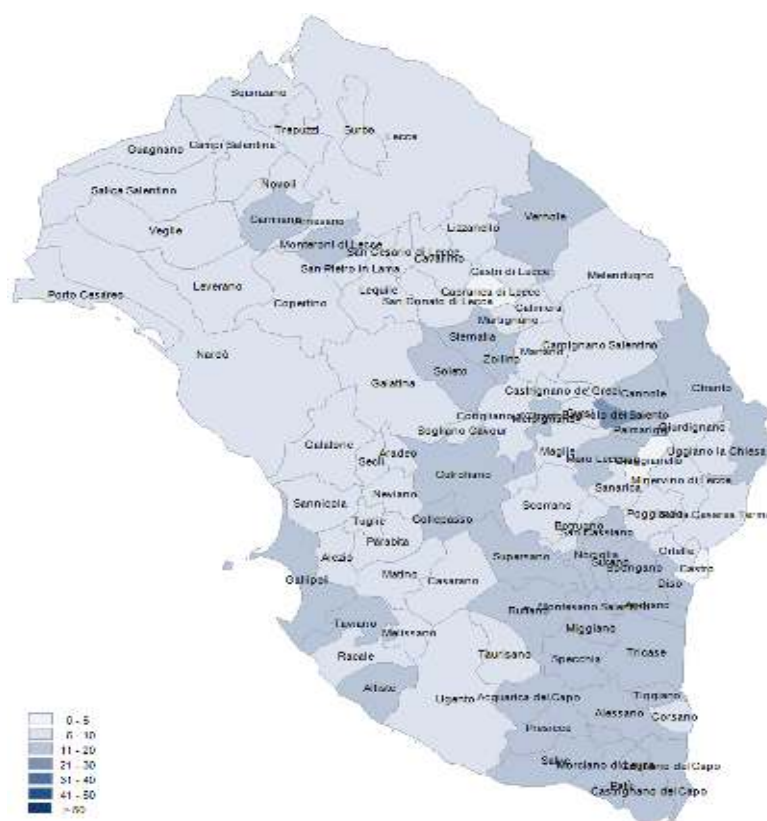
Squinzano
Trepuzzi
Surbo
Lecce
Guagnano
Campi Salentina
Novoli
Salice Salentino
Carmiano
Arnesano
Veglie
Monteroni di Lecce
Vernole
Lizzanello
San Cesario di Lecce
Cavallino
San Pietro in Lama
Castri di Lecce
Melendugno
Porto Cesareo
Leverano
Copertino
Lequile
Caprarica di Lecce
San Donato di Lecce
Calimera
Martignano
Sternatia
Martano
Carpignano Salentino
Nardò
Zollino
Soleto
Castrignano de' Greci
Cannole
Galatina
Otranto
Corigliano d'Otranto
Melpignano
Palmariggi
Giurdignano
Bagnolo del Salento
Sogliano Cavour
Uggiano la Chiesa
Galatone
Aradeo
Maglie
Muro Leccese
Minervino di Lecce
Seclì
Cutrofiano
Sanarica
Neviano
Scorrano
Poggiardo
Santa Cesarea Terme
Sannicola
Botrugno
Tuglie
Collepasso
San Cassiano
Parabita
Supersano
Nociglia
Ortelle
Surano
Spongano
Castro
Alezio
Diso
Gallipoli
Matino
Casarano
Ruffano
Montesano Salentino
Andrano
Taviano
Miggiano
Melissano
Tricase
Taurisano
Specchia
Racale
Tiggiano
Alliste
Ugento
Acquarica del Capo
Alessano
Corsano
Presicce
Salve
Morciano di Leuca
Gagliano del Capo
Patù
Castrignano del Capo
0 - 5
6 - 10
11 - 20
21 - 30
31 - 40
41 - 50
> 50